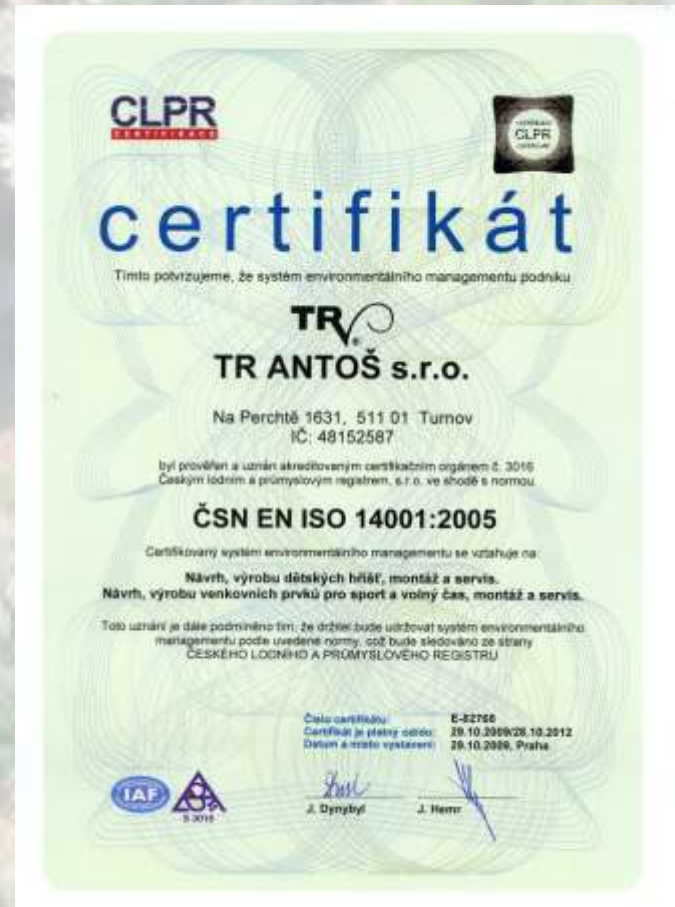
CLPR
CERTIFIKACE

CLPR

certifikát

Tímto potvrzujeme, že systém environmentálního managementu podniku

TR

TR ANTOŠ s.r.o.

Na Perchtě 1631, 511 01 Turnov
IČ: 48152587

byl prověřen a uznán akreditovaným certifikačním orgánem č. 3016 Českým lodním a průmyslovým registrem, s.r.o. ve shodě s normou

ČSN EN ISO 14001:2005

Certifikovaný systém environmentálního managementu se vztahuje na:

Návrh, výrobu dětských hřišť, montáž a servis.
Návrh, výrobu venkovních prvků pro sport a volný čas, montáž a servis.

Toto uznání je dále podmíněno tím, že držitel bude udržovat systém environmentálního managementu podle uvedené normy, což bude sledováno ze strany ČESKÉHO LODNÍHO A PRŮMYSLOVÉHO REGISTRU

Číslo certifikátu: E-82760
Certifikát je platný od/do: 29.10.2009/28.10.2012
Datum a místo vystavení: 29.10.2009, Praha

IAF

S 3016

J. Dynybyl

J. Hemr